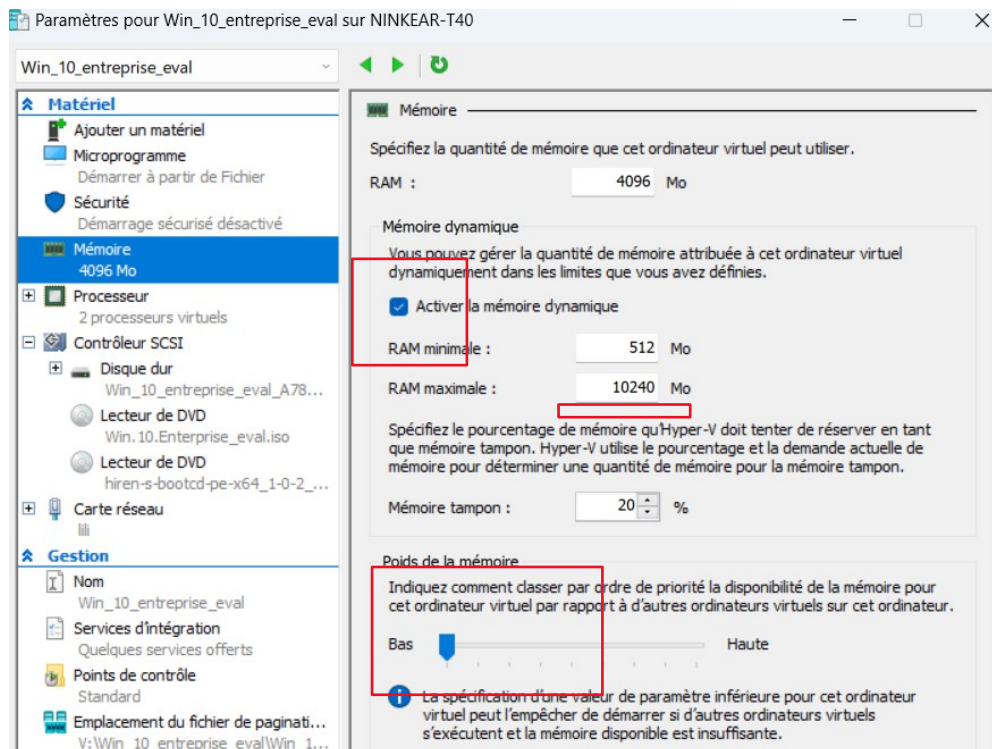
Paramètres pour Win_10_entreprise_eval sur NINKEAR-T40

Win_10_entreprise_eval

Matériel
Ajouter un matériel
Microprogramme
Démarrer à partir de Fichier
Sécurité
Démarrage sécurisé désactivé
Mémoire
4096 Mo
Processeur
2 processeurs virtuels
Contrôleur SCSI
Disque dur
Win_10_entreprise_eval_A78...
Lecteur de DVD
Win.10.Enterprise_eval.iso
Lecteur de DVD
hiren-s-bootcd-pe-x64_1-0-2_...
Carte réseau
lili
Gestion
Nom
Win_10_entreprise_eval
Services d'intégration
Quelques services offerts
Points de contrôle
Standard
Emplacement du fichier de paginati...
V:\Win_10_entreprise_eval\Win_1...

Mémoire

Spécifiez la quantité de mémoire que cet ordinateur virtuel peut utiliser.

RAM : 4096 Mo

Mémoire dynamique

Vous pouvez gérer la quantité de mémoire attribuée à cet ordinateur virtuel dynamiquement dans les limites que vous avez définies.

Activer la mémoire dynamique

RAM minimale : 512 Mo

RAM maximale : 10240 Mo

Spécifiez le pourcentage de mémoire qu'Hyper-V doit tenter de réserver en tant que mémoire tampon. Hyper-V utilise le pourcentage et la demande actuelle de mémoire pour déterminer une quantité de mémoire pour la mémoire tampon.

Mémoire tampon : 20 %

Poids de la mémoire

Indiquez comment classer par ordre de priorité la disponibilité de la mémoire pour cet ordinateur virtuel par rapport à d'autres ordinateurs virtuels sur cet ordinateur.

Bas Haute

La spécification d'une valeur de paramètre inférieure pour cet ordinateur virtuel peut l'empêcher de démarrer si d'autres ordinateurs virtuels s'exécutent et la mémoire disponible est insuffisante.